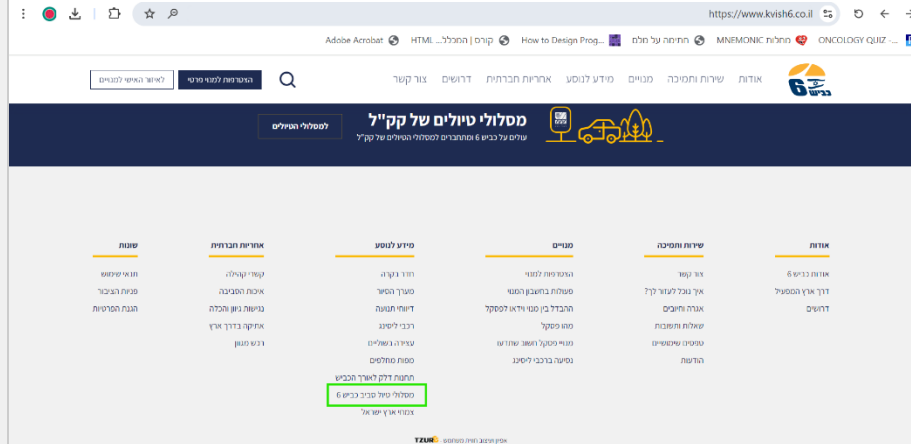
https://www.kvish6.co.il

ONCOLOGY QUIZ -... מחלות MNEMONIC החיתוך על מלח How to Design Prog... קורס | המכלל... HTML... Adobe Acrobat

אודות שירות ותמיכה מנויים מידע לנוסע אחריות חברתית דרושים צור קשר

הצטרפות למנוי פרטי לאיזור האישי למנויים

מסלולי טיולים של קק"ל
עולים על כביש 6 ומתחברים למסלולי הטיולים של קק"ל
למסלולי הטיולים

אודות
אודות כביש 6
דרך ארץ המפעיל
דרושים

שירות ותמיכה
צור קשר
איך נוכל לעזור לך?
אגרה וחיובים
שאלות ותשובות
טפסים שימושיים
הודעות

מנויים
הצטרפות למנוי
פעולות בחשבון המנוי
ההבדל בין מנוי וידאו לפסקל
מהו פסקל
מנויי פסקל חשוב שתדעו
נסיעה ברכבי ליסינג

מידע לנוסע
חדר בקרה
מערך הסיור
דיווחי תנועה
רכבי ליסינג
עצירה בשוליים
ספות מותלמים
תחנות דלק לאורך הכביש
מסלולי טיול סביב כביש 6
צמחי ארץ ישראל

אחריות חברתית
קשרי קהילה
איכות הסביבה
נגישות גיוון והכלה
אתיקה בדרך ארץ
רכש מגוון

שונות
תנאי שימוש
פניות הציבור
הגנת הפרטיות

TZUR